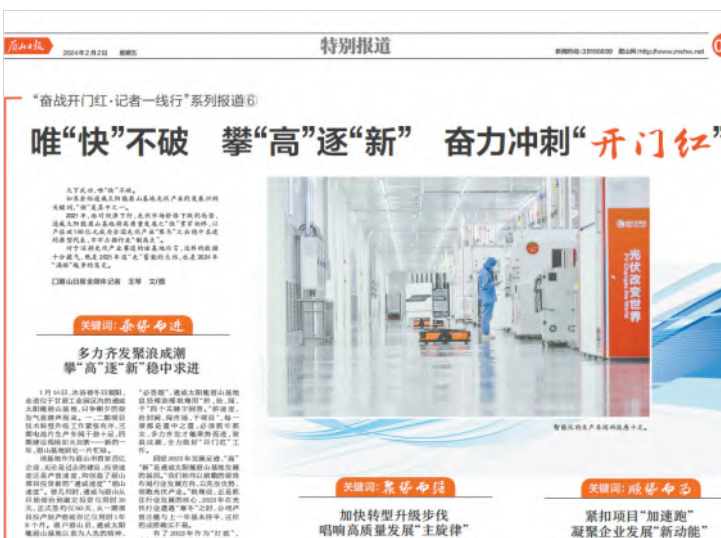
眉山日报 2024年2月2日 星期五 特别报道 新闻热线：38169800 眉山网：http://www.msrbw.net

"奋战开门红·记者一线行"系列报道⑥

唯"快"不破 攀"高"逐"新" 奋力冲刺"开门红"

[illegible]

口眉山日报全媒体记者 王琴 文/图

关键词：乘势而进

多力齐发聚浪成潮
攀"高"逐"新"稳中求进

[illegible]

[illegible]

光伏改变世界

智能化的生产车间科技感十足。

关键词：聚势而强

加快转型升级步伐
唱响高质量发展"主旋律"

关键词：顺势而为

紧扣项目"加速跑"
凝聚企业发展"新动能"